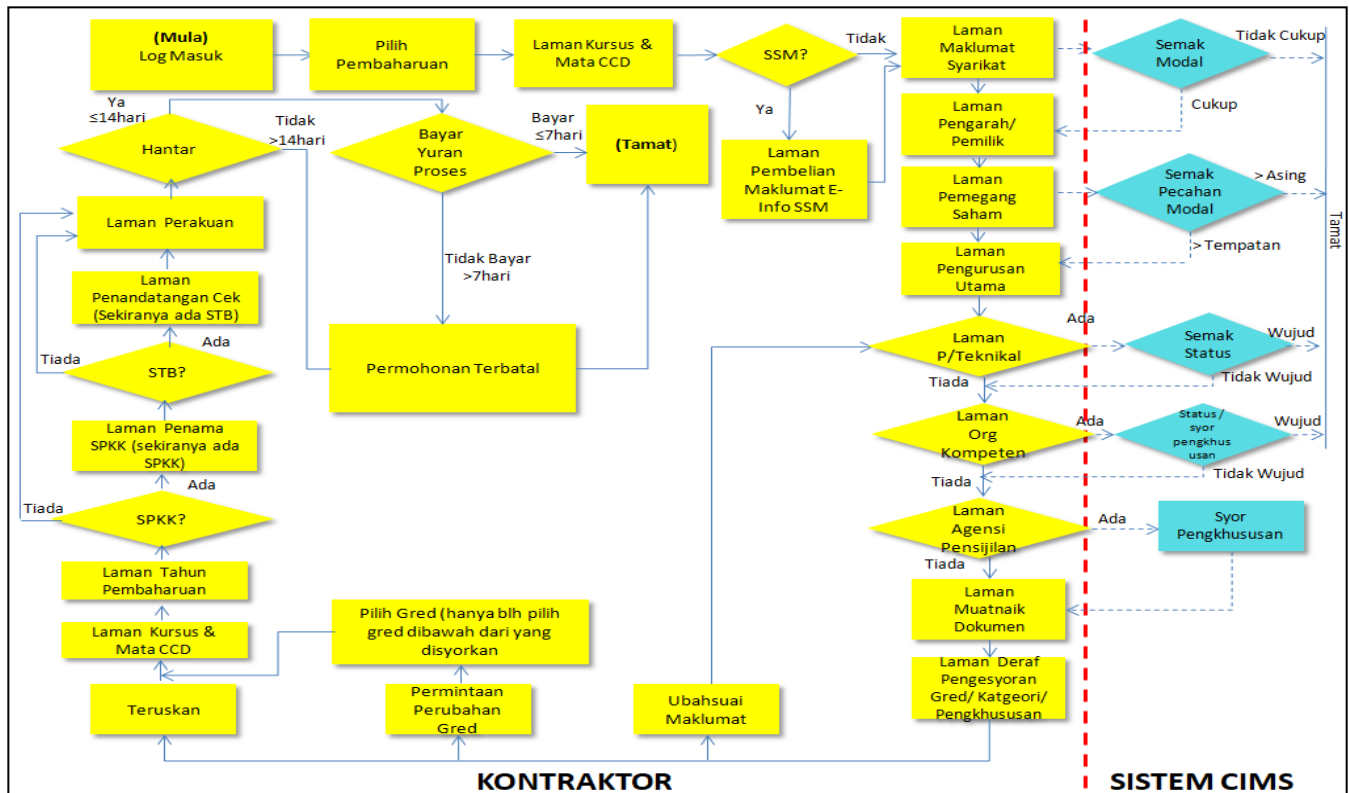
(Mula)
Log Masuk

Pilih Pembaharuan

Laman Kursus & Mata CCD

SSM?

Tidak

Ya

Laman Pembelian Maklumat E-Info SSM

Laman Maklumat Syarikat

Semak Modal

Tidak Cukup

Cukup

Laman Pengarah/ Pemilik

Laman Pemegang Saham

Semak Pecahan Modal

> Asing

> Tempatan

Laman Pengurusan Utama

Tamat

Ya ≤14hari

Hantar

Tidak >14hari

Bayar Yuran Proses

Bayar ≤7hari

(Tamat)

Tidak Bayar >7hari

Permohonan Terbatal

Laman Perakuan

Laman Penandatangan Cek (Sekiranya ada STB)

Ada

Tiada

STB?

Laman Penama SPKK (sekiranya ada SPKK)

Ada

Tiada

SPKK?

Laman Tahun Pembaharuan

Laman Kursus & Mata CCD

Teruskan

Pilih Gred (hanya blh pilih gred dibawah dari yang disyorkan

Permintaan Perubahan Gred

Ubahsuai Maklumat

Laman P/Teknikal

Ada

Semak Status

Wujud

Tiada

Tidak Wujud

Laman Org Kompeten

Ada

Status / syor pengkhus usan

Wujud

Tiada

Tidak Wujud

Laman Agensi Pensijilan

Ada

Syor Pengkhususan

Tiada

Laman Muatnaik Dokumen

Laman Deraf Pengesyoran Gred/ Katgeori/ Pengkhususan

KONTRAKTOR

SISTEM CIMS